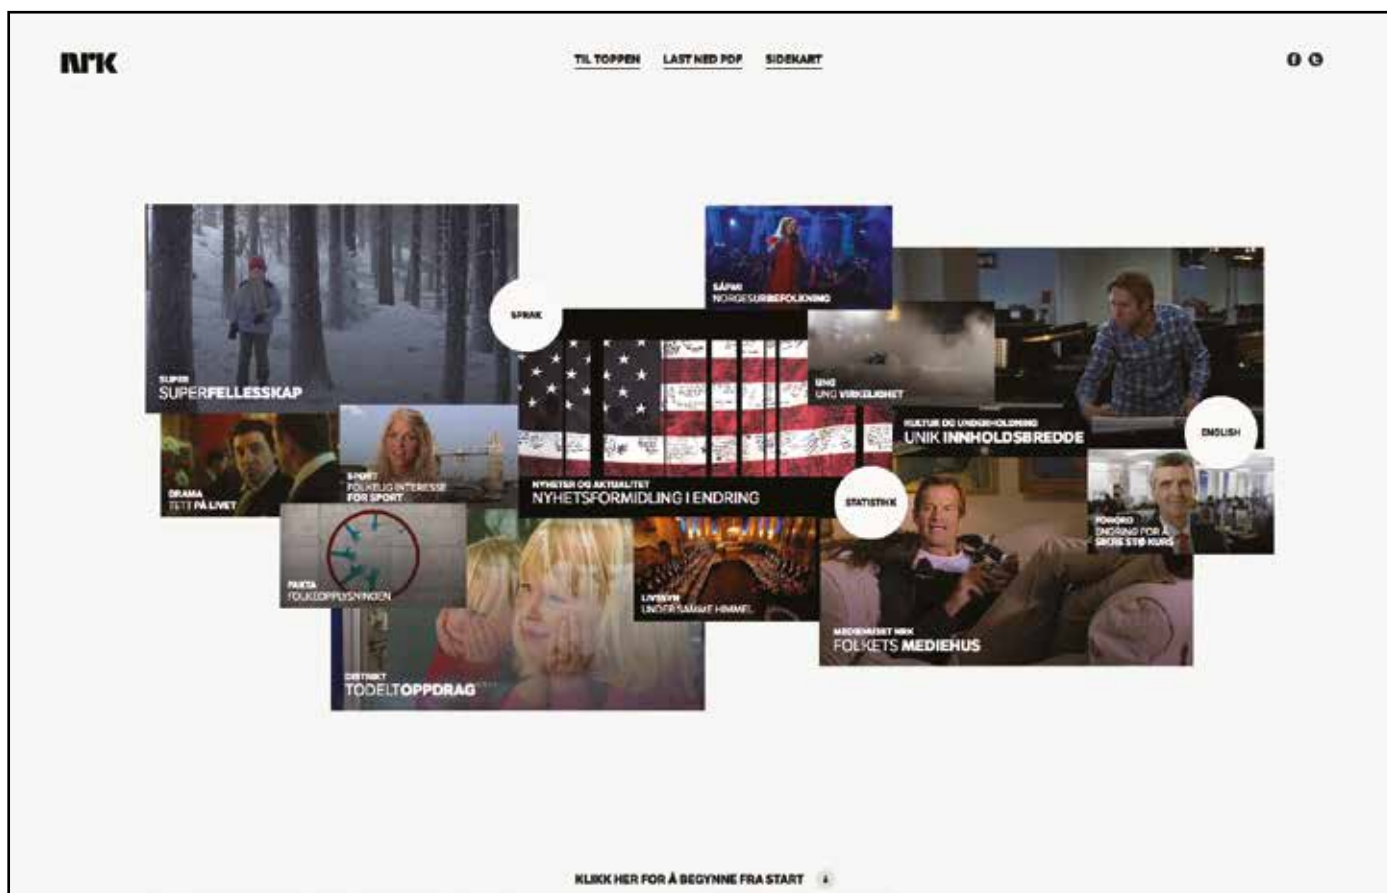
NRK

TIL TOPPEN LAST NED PDF SIDEKART

SUPER
SUPERFELLESSKAP

SPRÅK

SÁPMI
NORGESURBEFOLKNING

UNG
UNG VIRKELIGHET

KULTUR OG UNDERHOLDNING
UNIK INNHOLDSBREDDE

ENGLISH

DRAMA
TETT PÅ LIVET

SPORT
FOLKELIG INTERESSE FOR SPORT

NYHETER OG AKTUALITET
NYHETSFORMIDLING I ENDRING

STATISTIKK

FORNORO
ENDRING FOR Å SIKRE STØ KURS

FAKTA
FOLKEOPPLYSNINGEN

LIVSSYN
UNDER SAMME HIMMEL

MEDIEHUSET NRK
FOLKETS MEDIEHUS

DISTRIKT
TODELT OPPDRAG

KLIKK HER FOR Å BEGYNNE FRA START